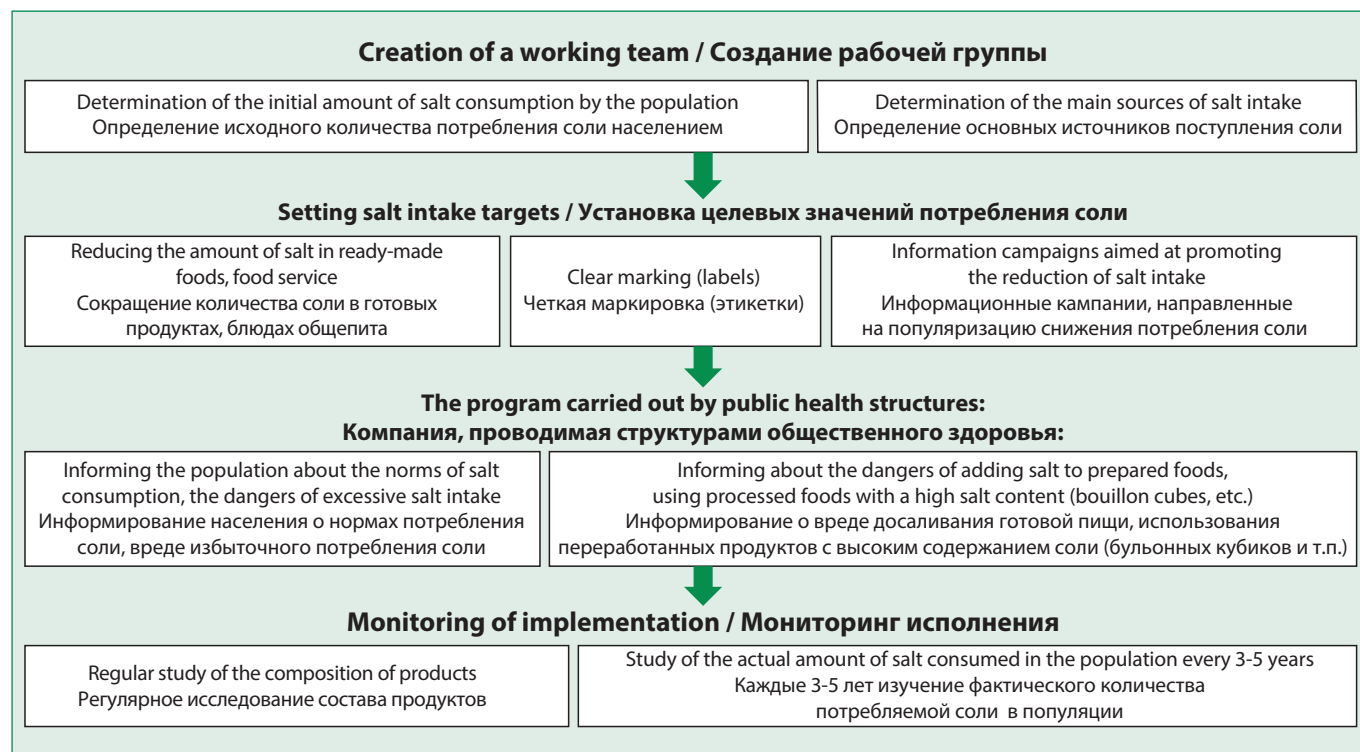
Creation of a working team / Создание рабочей группы

Determination of the initial amount of salt consumption by the population
Определение исходного количества потребления соли населением

Determination of the main sources of salt intake
Определение основных источников поступления соли

Setting salt intake targets / Установка целевых значений потребления соли

Reducing the amount of salt in ready-made foods, food service
Сокращение количества соли в готовых продуктах, блюдах общепита

Clear marking (labels)
Четкая маркировка (этикетки)

Information campaigns aimed at promoting the reduction of salt intake
Информационные кампании, направленные на популяризацию снижения потребления соли

The program carried out by public health structures:
Компания, проводимая структурами общественного здоровья:

Informing the population about the norms of salt consumption, the dangers of excessive salt intake
Информирование населения о нормах потребления соли, вреде избыточного потребления соли

Informing about the dangers of adding salt to prepared foods, using processed foods with a high salt content (bouillon cubes, etc.)
Информирование о вреде досаливания готовой пищи, использования переработанных продуктов с высоким содержанием соли (бульонных кубиков и т.п.)

Monitoring of implementation / Мониторинг исполнения

Regular study of the composition of products
Регулярное исследование состава продуктов

Study of the actual amount of salt consumed in the population every 3-5 years
Каждые 3-5 лет изучение фактического количества потребляемой соли в популяции